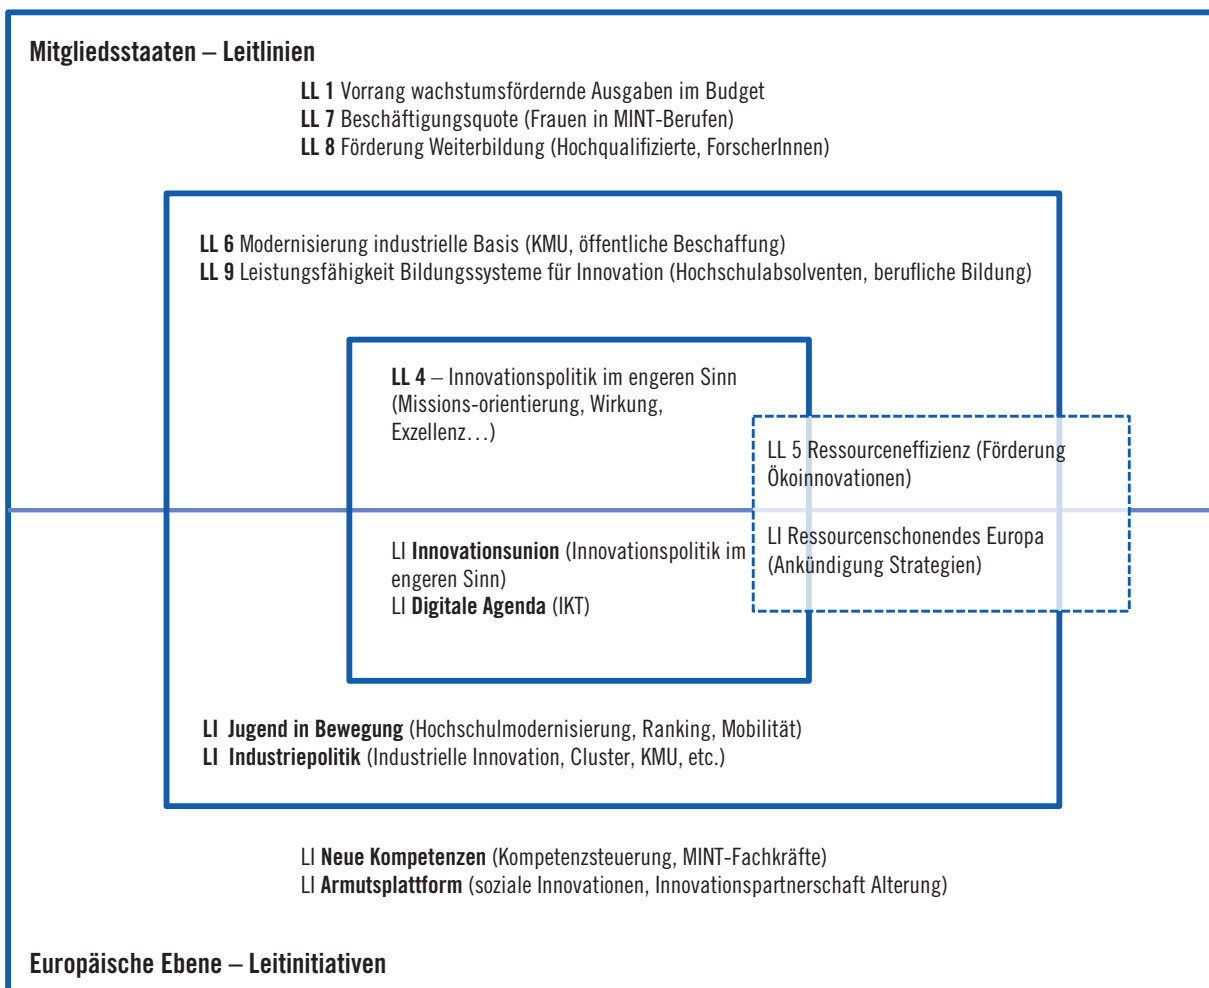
Mitgliedsstaaten – Leitlinien

LL 1 Vorrang wachstumsfördernde Ausgaben im Budget
LL 7 Beschäftigungsquote (Frauen in MINT-Berufen)
LL 8 Förderung Weiterbildung (Hochqualifizierte, ForscherInnen)

LL 6 Modernisierung industrielle Basis (KMU, öffentliche Beschaffung)
LL 9 Leistungsfähigkeit Bildungssysteme für Innovation (Hochschulabsolventen, berufliche Bildung)

LL 4 – Innovationspolitik im engeren Sinn (Missions-orientierung, Wirkung, Exzellenz…)

LL 5 Ressourceneffizienz (Förderung Ökoinnovationen)

LI Ressourcenschonendes Europa (Ankündigung Strategien)

LI Innovationsunion (Innovationspolitik im engeren Sinn)
LI Digitale Agenda (IKT)

LI Jugend in Bewegung (Hochschulmodernisierung, Ranking, Mobilität)
LI Industriepolitik (Industrielle Innovation, Cluster, KMU, etc.)

LI Neue Kompetenzen (Kompetenzsteuerung, MINT-Fachkräfte)
LI Armutsplattform (soziale Innovationen, Innovationspartnerschaft Alterung)

Europäische Ebene – Leitinitiativen